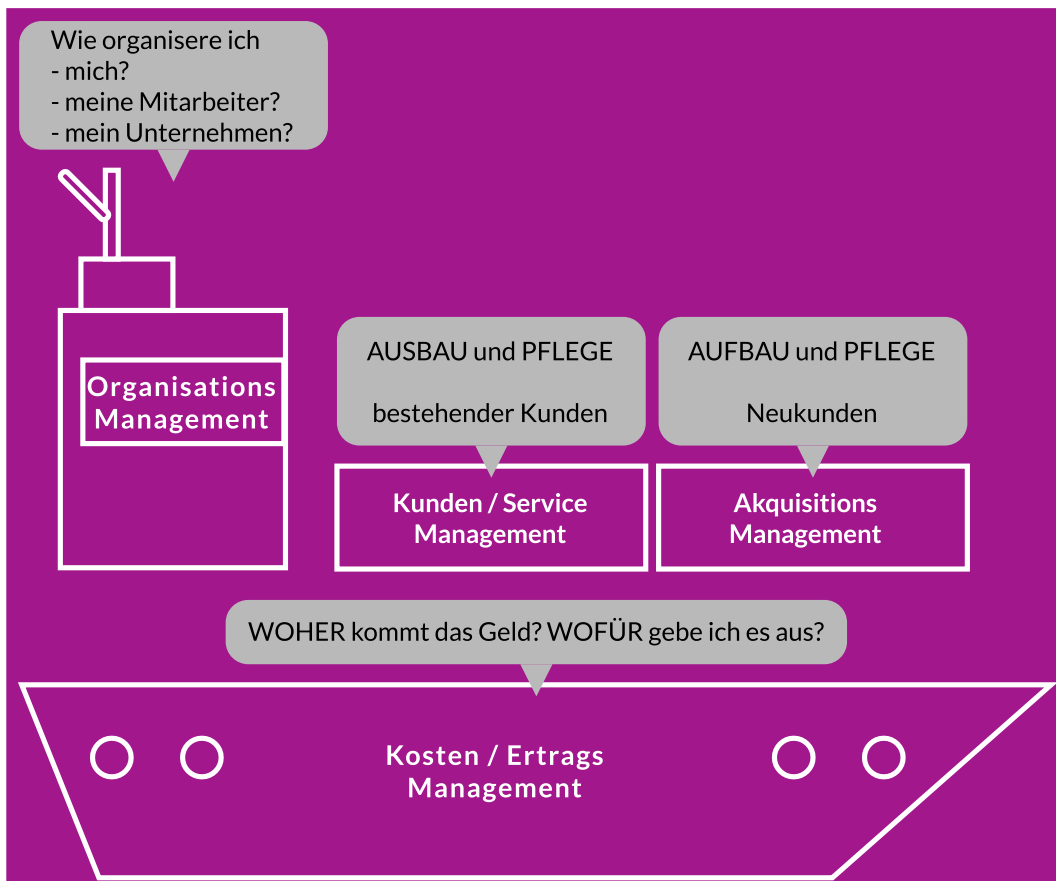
Wie organisere ich
- mich?
- meine Mitarbeiter?
- mein Unternehmen?

Organisations Management

AUSBAU und PFLEGE

bestehender Kunden

AUFBAU und PFLEGE

Neukunden

Kunden / Service Management

Akquisitions Management

WOHER kommt das Geld? WOFÜR gebe ich es aus?

Kosten / Ertrags Management